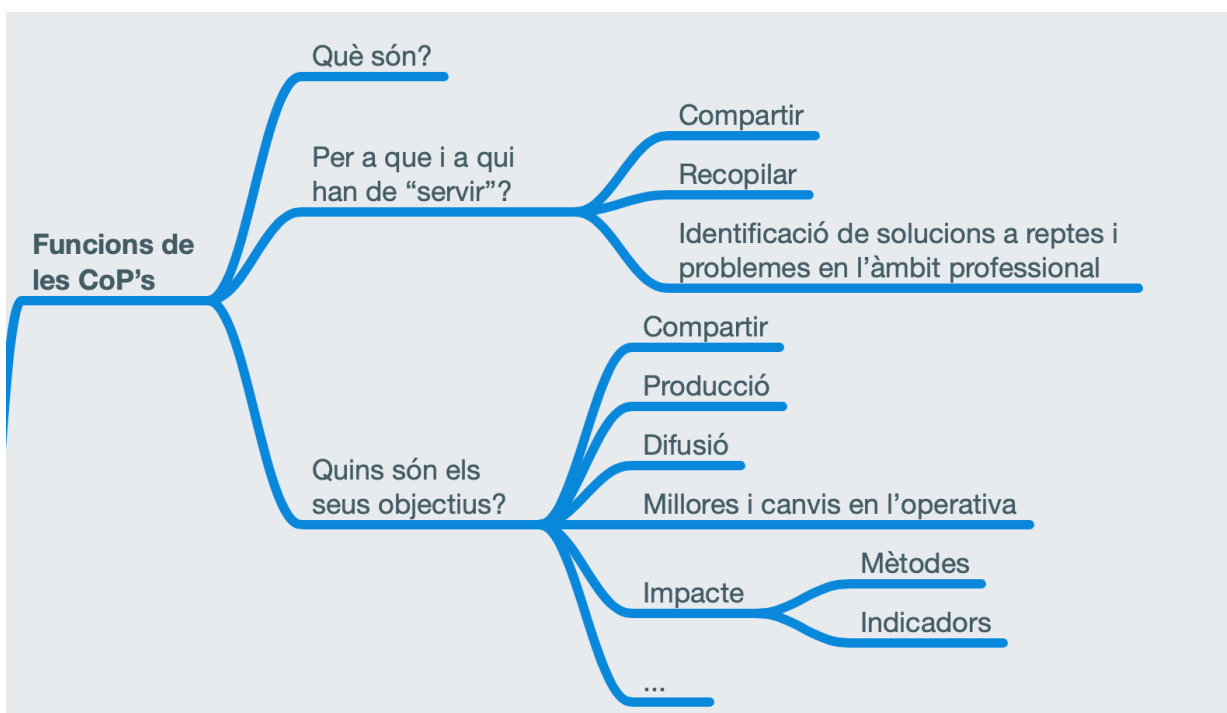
Funcions de les CoP's

Què són?

Per a que i a qui han de "servir"?

Compartir

Recopilar

Identificació de solucions a reptes i problemes en l'àmbit professional

Quins són els seus objectius?

Compartir

Producció

Difusió

Millores i canvis en l'operativa

Impacte

Mètodes

Indicadors

...